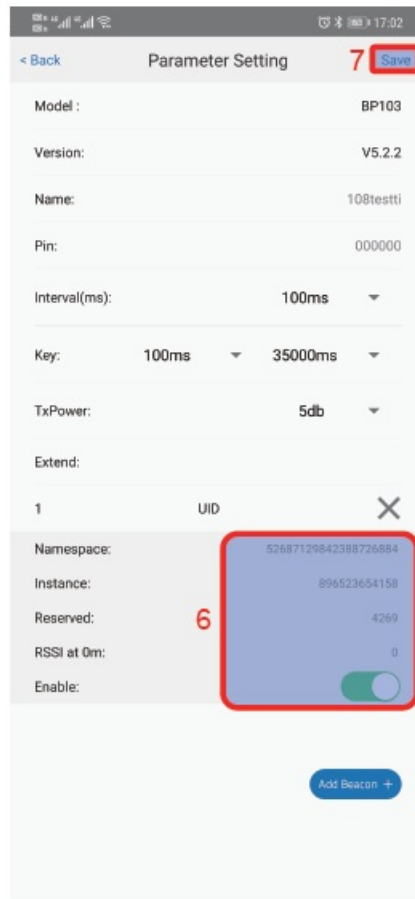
17:02

< Back Parameter Setting 7 Save

Model : BP103

Version: V5.2.2

Name: 108testti

Pin: 000000

Interval(ms): 100ms

Key: 100ms 35000ms

TxPower: 5db

Extend:

1 UID

Namespace: 52687129842388726884

Instance: 896523654158

Reserved: 4269

6

RSSI at 0m: 0

Enable:

Add Beacon +